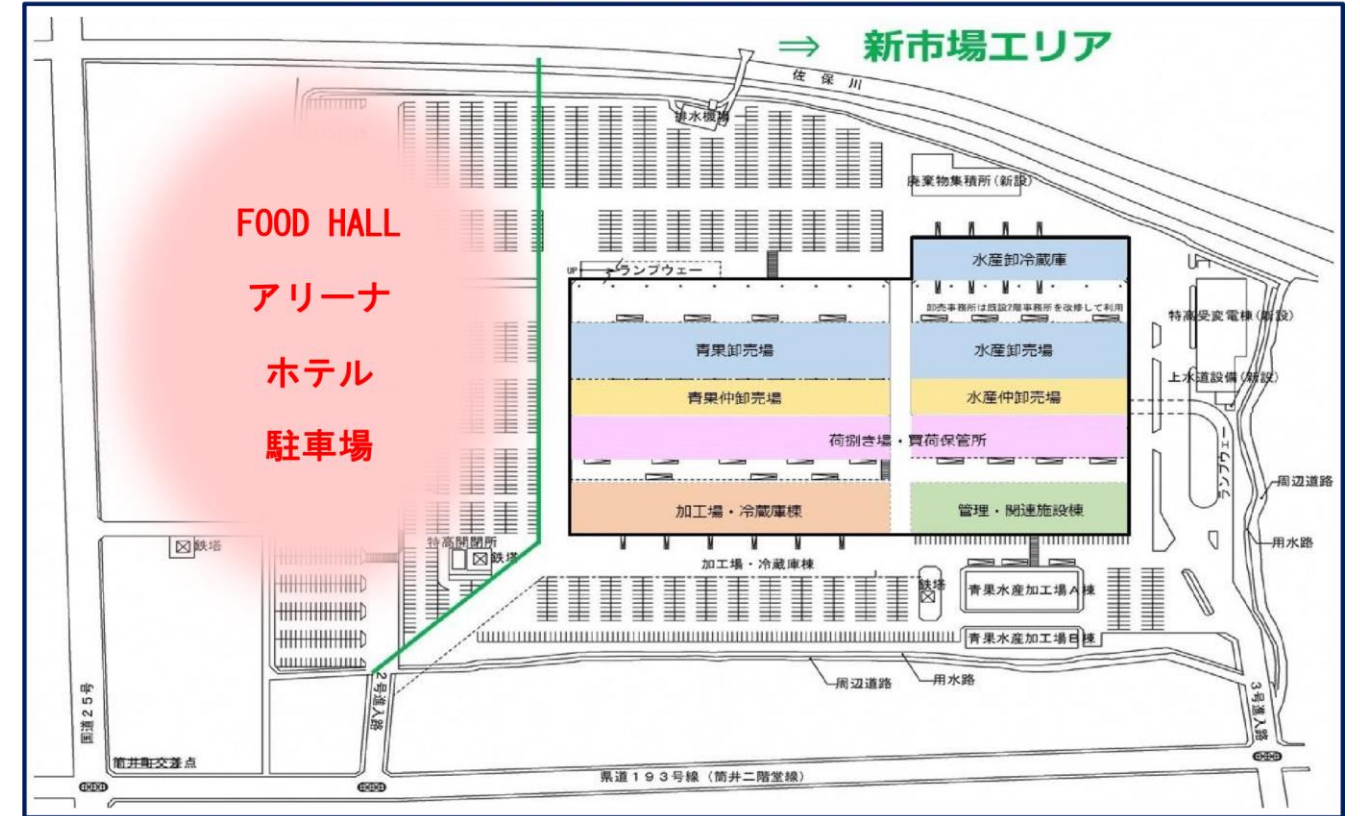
⇒ 新市場エリア

佐保川

排水機場

廃棄物集積所（新設）

FOOD HALL
アリーナ
ホテル
駐車場

UP ランプウェー

水産卸冷蔵庫

卸売事務所は既設2階事務所を改修して利用

特高受変電棟（新設）

青果卸売場

水産卸売場

上水道設備（新設）

青果仲卸売場

水産仲卸売場

荷捌き場・買荷保管所

ランプウェー

周辺道路

加工場・冷蔵庫棟

管理・関連施設棟

用水路

鉄塔

特高開閉所

鉄塔

加工場・冷蔵庫棟

鉄塔

青果水産加工場A棟

青果水産加工場B棟

周辺道路

用水路

国道２５号

2号進入路

3号進入路

筒井町交差点

県道１９３号線（筒井二階堂線）